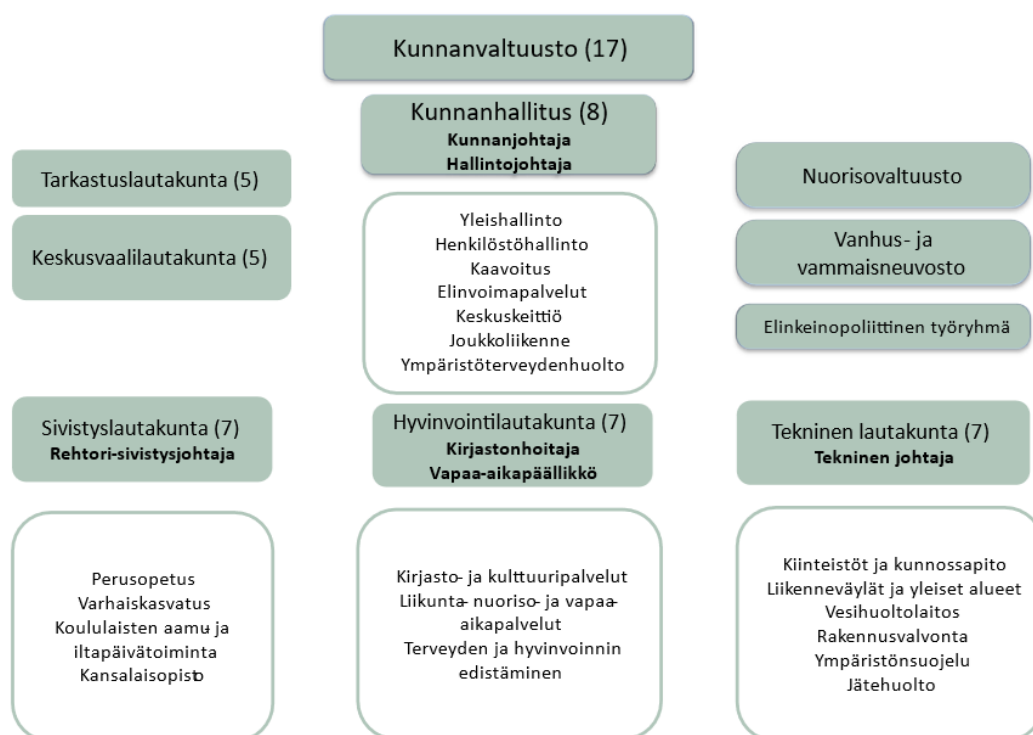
Kunnanvaltuusto (17)

Kunnanhallitus (8)
Kunnanjohtaja
Hallintojohtaja

Tarkastuslautakunta (5)

Keskusvaalilautakunta (5)

Yleishallinto
Henkilöstöhallinto
Kaavoitus
Elinvoimapalvelut
Keskuskeittiö
Joukkoliikenne
Ympäristöterveydenhuolto

Nuorisovaltuusto

Vanhus- ja vammaisneuvosto

Elinkeinopoliittinen työryhmä

Sivistyslautakunta (7)
Rehtori-sivistysjohtaja

Hyvinvointilautakunta (7)
Kirjastonhoitaja
Vapaa-aikapäällikkö

Tekninen lautakunta (7)
Tekninen johtaja

Perusopetus
Varhaiskasvatus
Koululaisten aamu ja iltapäivätoiminta
Kansalaisopisto

Kirjasto- ja kulttuuripalvelut
Liikunta- nuoriso- ja vapaa-aikapalvelut
Terveyden ja hyvinvoinnin edistäminen

Kiinteistöt ja kunnossapito
Liikenneväylät ja yleiset alueet
Vesihuoltolaitos
Rakennusvalvonta
Ympäristönsuojelu
Jätehuolto